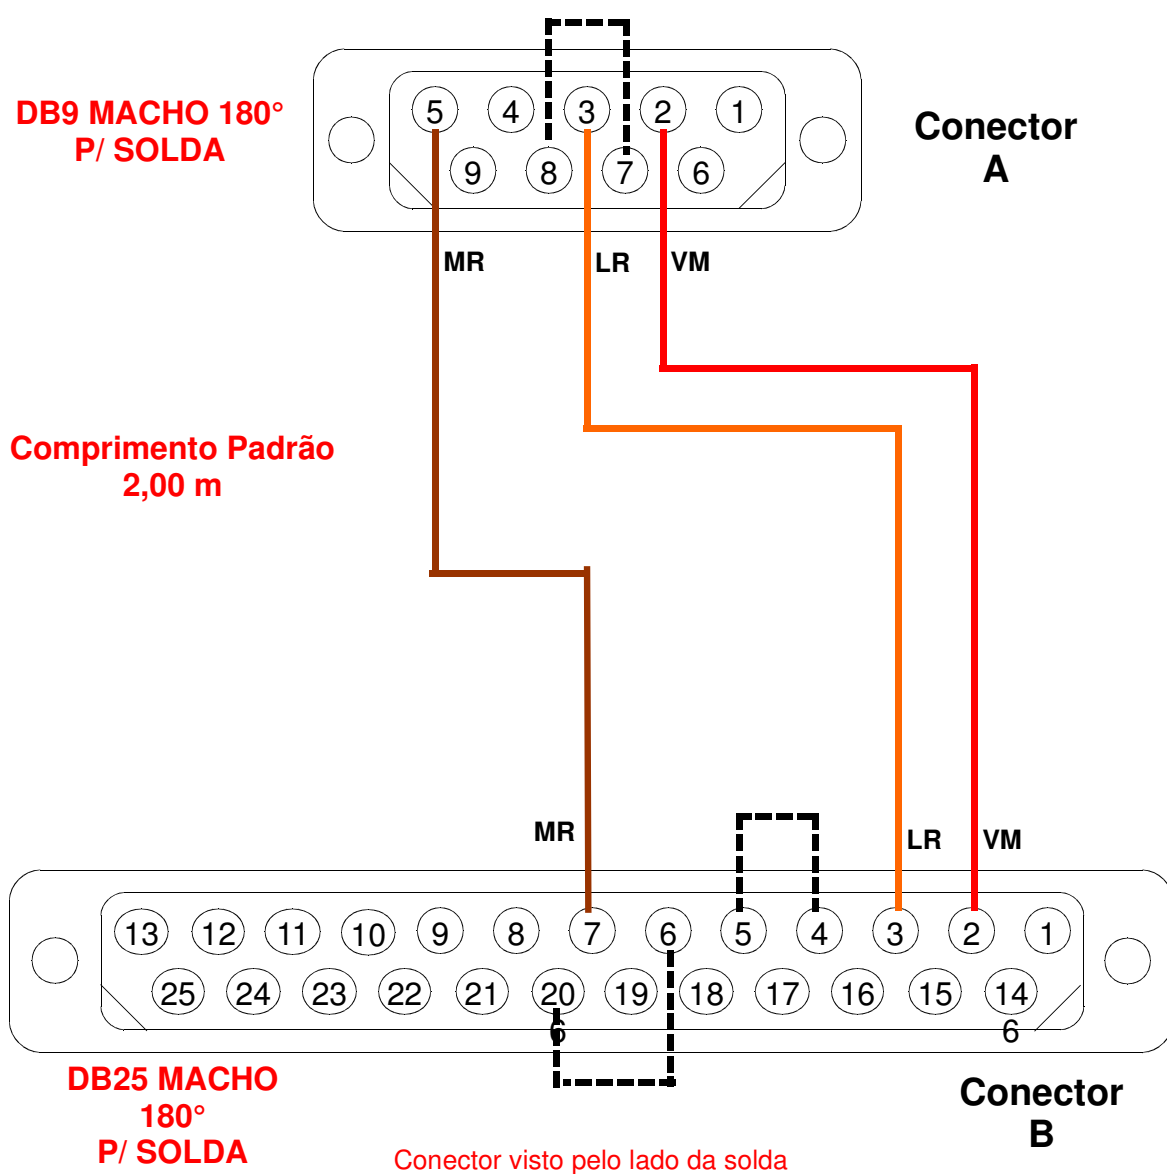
DB9 MACHO 180°
P/ SOLDA

5 4 3 2 1
9 8 7 6

Conector
A

MR
LR
VM

Comprimento Padrão
2,00 m

MR
LR
VM

13 12 11 10 9 8 7 6 5 4 3 2 1
25 24 23 22 21 20 19 18 17 16 15 14
6
6

DB25 MACHO
180°
P/ SOLDA

Conector
B

Conector visto pelo lado da solda